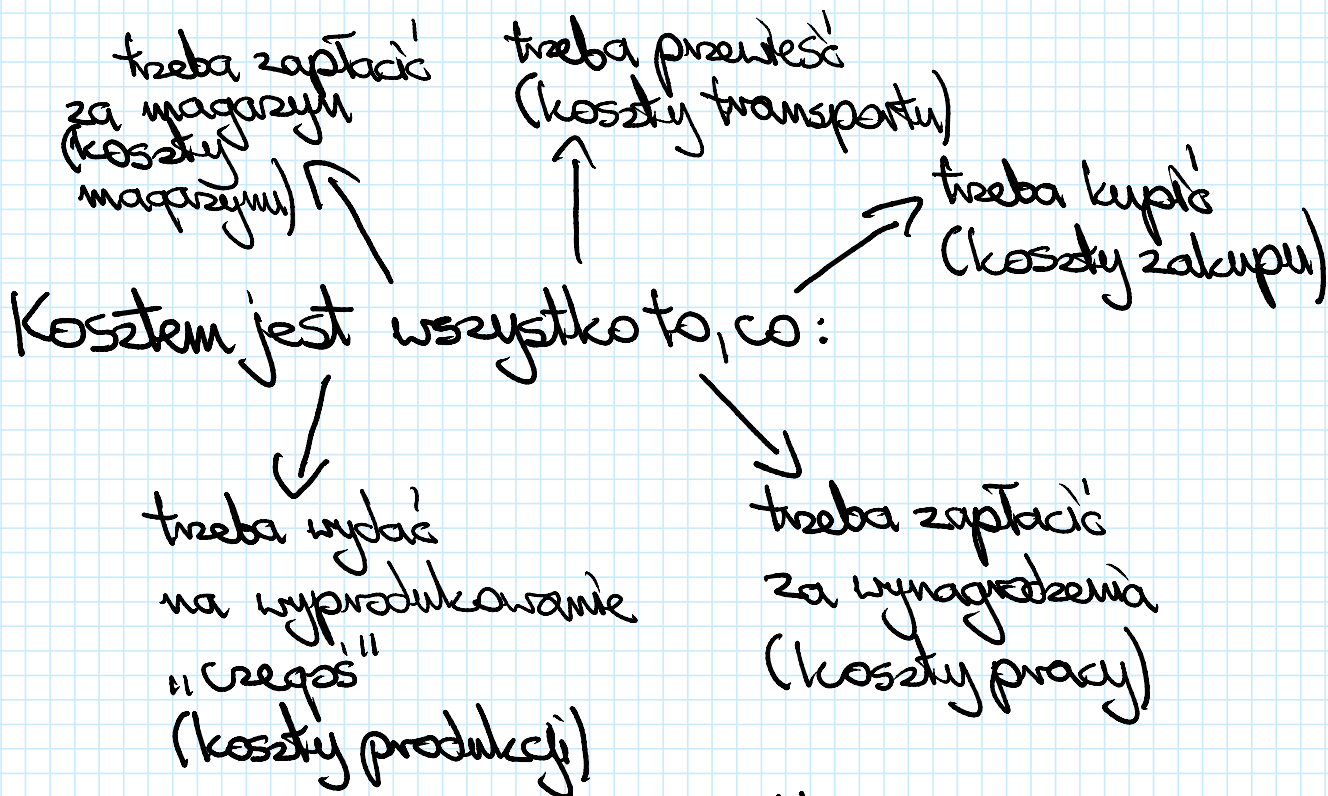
trzeba zapłacić za magazyn (koszty magazynu)

trzeba przewieść (koszty transportu)

trzeba kupić (koszty zakupu)

Kosztem jest wszystko to, co:

trzeba wydać na wyprodukowanie „czegoś" (koszty produkcji)

trzeba zapłacić za wynagrodzenia (koszty pracy)